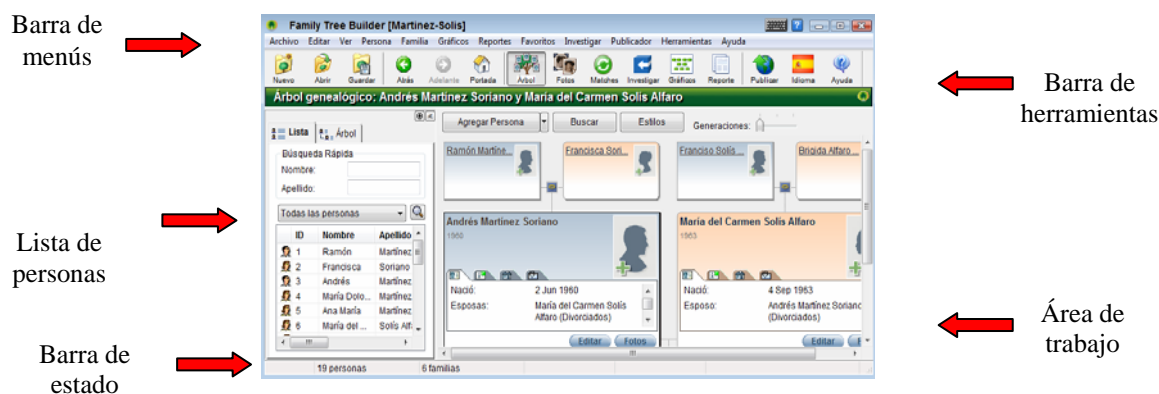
Barra de menús

Family Tree Builder [Martinez-Solis]

Archivo Editar Ver Persona Familia Gráficos Reportes Favoritos Investigar Publicador Herramientas Ayuda

Nuevo Abrir Guardar Atrás Adelante Portada Árbol Fotos Matches Investigar Gráficos Reporte Publicar Idioma Ayuda

Barra de herramientas

Árbol genealógico: Andrés Martinez Soriano y Maria del Carmen Solis Alfaro

Lista Árbol

Búsqueda Rápida
Nombre:
Apellido:

Todas las personas

| ID | Nombre | Apellido |
|---|---|---|
| 1 | Ramón | Martinez |
| 2 | Francisca | Soriano |
| 3 | Andrés | Martinez |
| 4 | María Dolo... | Martinez |
| 5 | Ana María | Martinez |
| 6 | María del ... | Solís Alf... |

Lista de personas

Agregar Persona Buscar Estilos Generaciones:

Ramón Martíne... Francisca Sori... Franciso Solís ... Brigida Alfaro ...

Andrés Martinez Soriano
1960
Nació: 2 Jun 1960
Esposas: María del Carmen Solís Alfaro (Divorciados)
Editar Fotos

Maria del Carmen Solis Alfaro
1963
Nació: 4 Sep 1963
Esposo: Andrés Martínez Sorianc (Divorciados)
Editar

Área de trabajo

Barra de estado

19 personas 6 familias